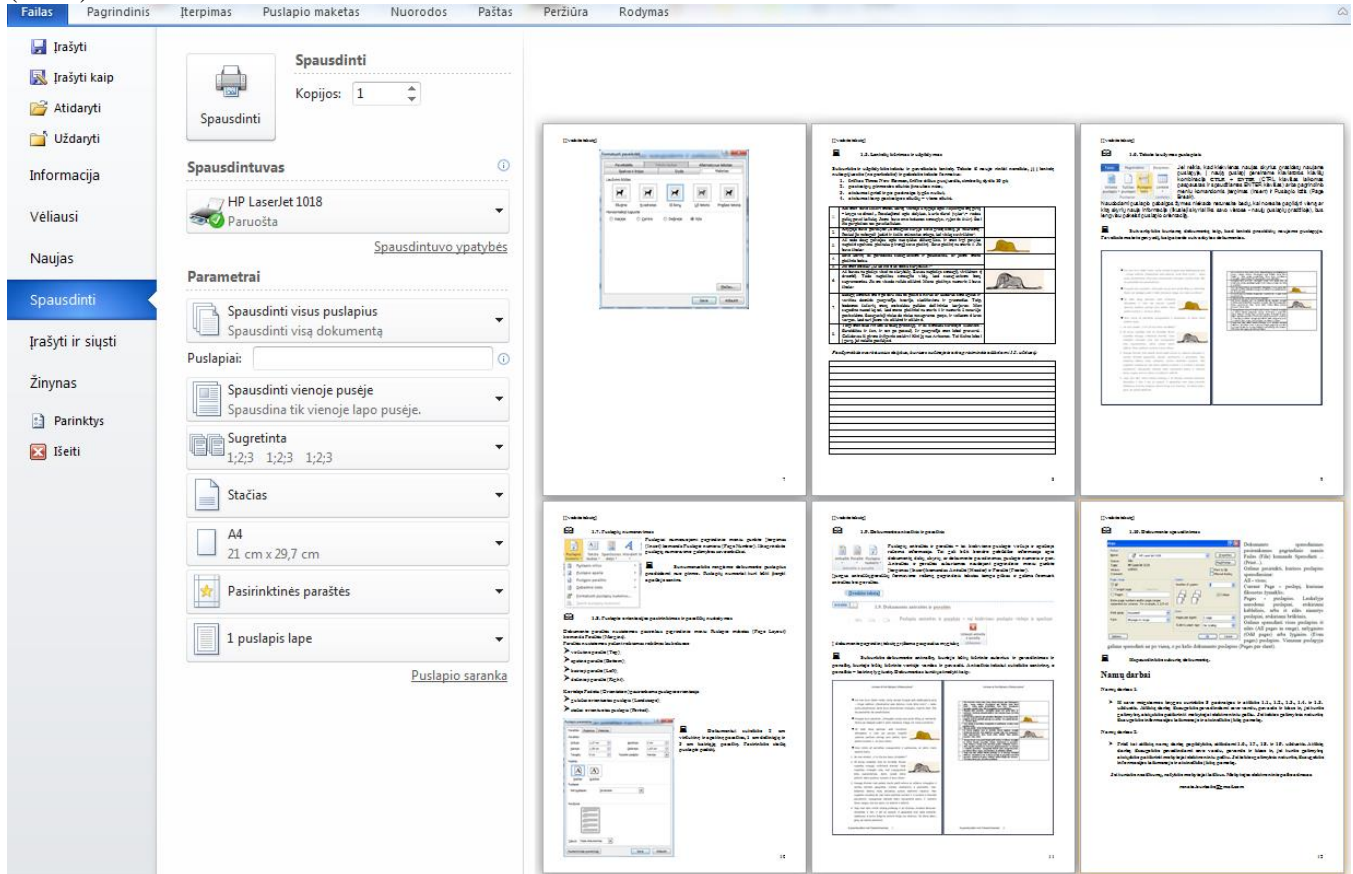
Failas Pagrindinis Įterpimas Puslapio maketas Nuorodos Paštas Peržiūra Rodymas

Įrašyti
Įrašyti kaip
Atidaryti
Uždaryti
Informacija
Vėliausi
Naujas
Spausdinti
Įrašyti ir siųsti
Žinynas
Parinktys
Išeiti

Spausdinti
Kopijos: 1
Spausdinti

Spausdintuvas
HP LaserJet 1018
Paruošta
Spausdintuvo ypatybės

Parametrai
Spausdinti visus puslapius
Spausdinti visą dokumentą
Puslapiai:
Spausdinti vienoje pusėje
Spausdina tik vienoje lapo pusėje.
Sugretinta
1;2;3 1;2;3 1;2;3
Stačias
A4
21 cm x 29,7 cm
Pasirinktinės paraštės
1 puslapis lape
Puslapio sąranka

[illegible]

Namų darbai

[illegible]